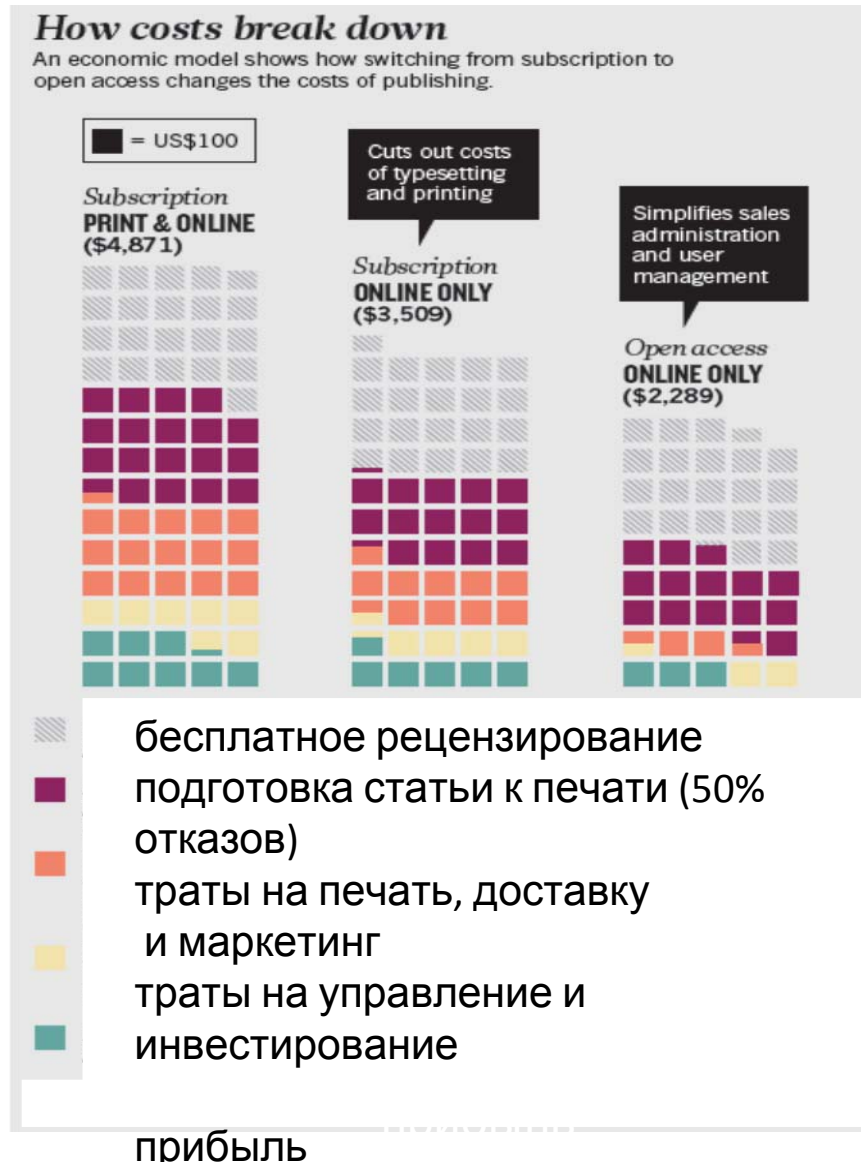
How costs break down

An economic model shows how switching from subscription to open access changes the costs of publishing.

= US$100

Subscription
PRINT & ONLINE
($4,871)

Cuts out costs of typesetting and printing

Subscription
ONLINE ONLY
($3,509)

Simplifies sales administration and user management

Open access
ONLINE ONLY
($2,289)

бесплатное рецензирование
подготовка статьи к печати (50% отказов)
траты на печать, доставку
 и маркетинг
траты на управление и инвестирование

прибыль